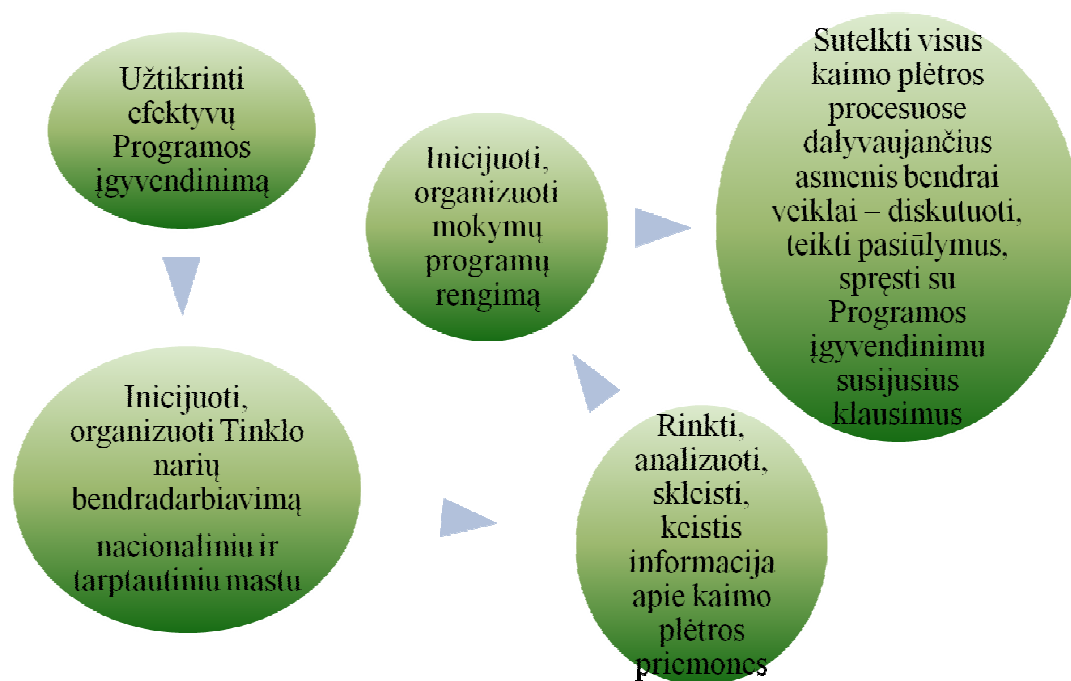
Užtikrinti efektyvų Programos įgyvendinimą

Inicijuoti, organizuoti Tinklo narių bendradarbiavimą

nacionaliniu ir tarptautiniu mastu

Inicijuoti, organizuoti mokymų programų rengimą

Sutelkti visus kaimo plėtros procesuose dalyvaujančius asmenis bendrai veiklai – diskutuoti, teikti pasiūlymus, spręsti su Programos įgyvendinimu susijusius klausimus

Rinkti, analizuoti, skleisti, keistis informacija apie kaimo plėtros priemones